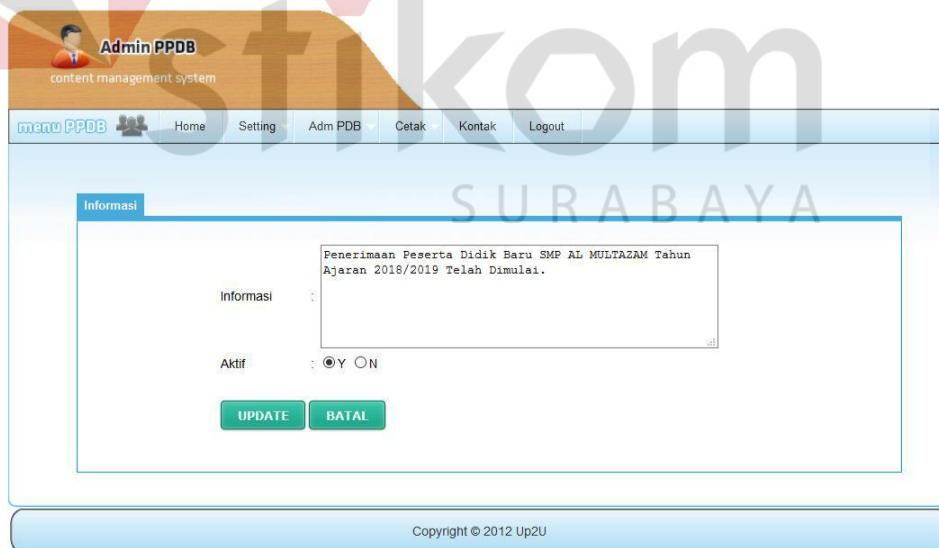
Admin PPDB
content management system

menu PPDB Home Setting Adm PDB Cetak Kontak Logout

stikom
SURABAYA

Informasi

Informasi : Penerimaan Peserta Didik Baru SMP AL MULTAZAM Tahun Ajaran 2018/2019 Telah Dimulai.

Aktif : ◉Y ○N

UPDATE BATAL

Copyright © 2012 Up2U